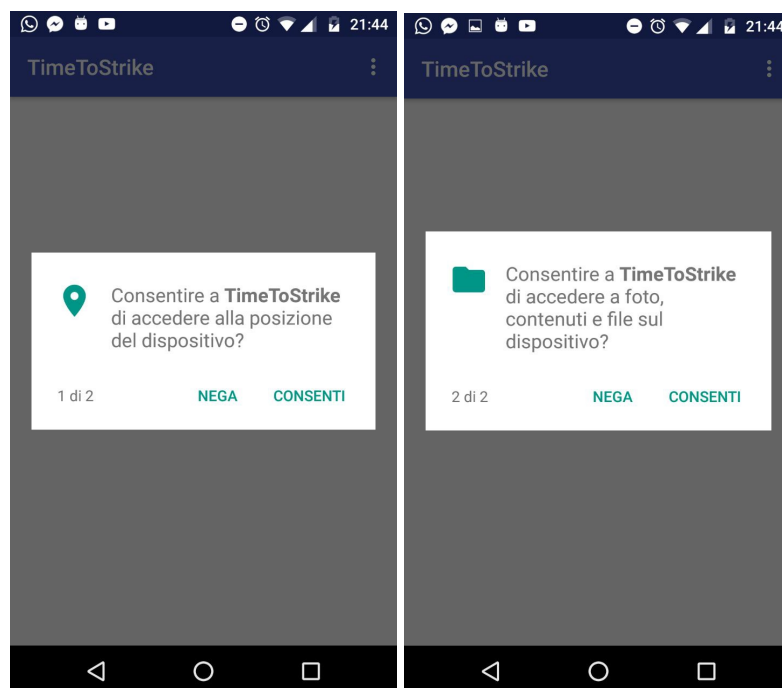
21:44

TimeToStrike

Consentire a **TimeToStrike** di accedere alla posizione del dispositivo?

1 di 2

NEGA

CONSENTI

21:44

TimeToStrike

Consentire a **TimeToStrike** di accedere a foto, contenuti e file sul dispositivo?

2 di 2

NEGA

CONSENTI